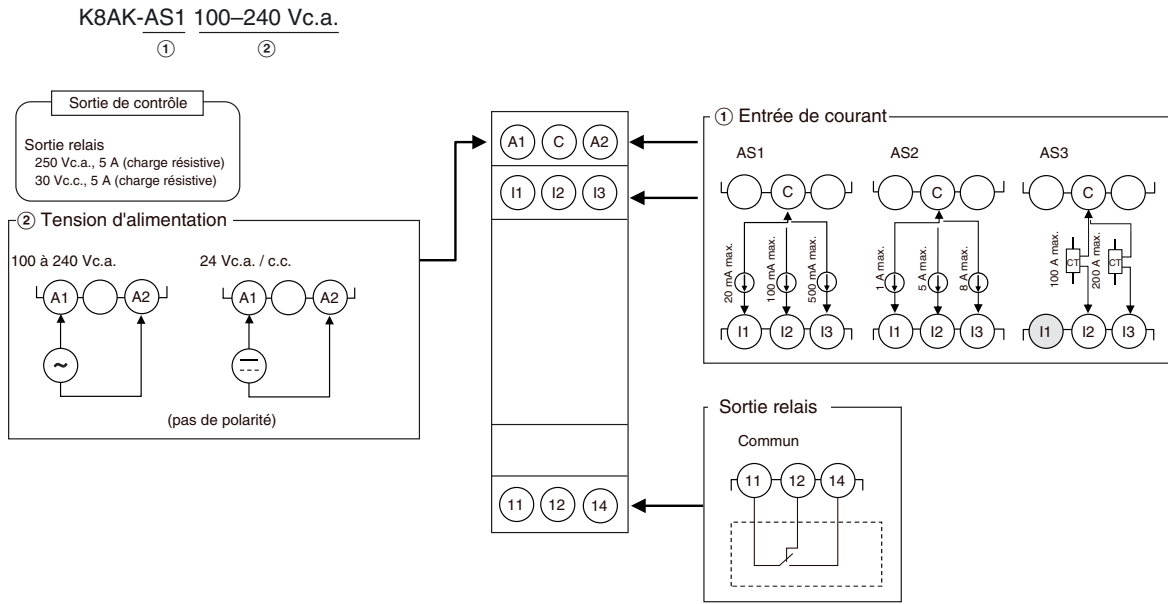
K8AK-AS1 100–240 Vc.a.
①
②

Sortie de contrôle

Sortie relais
250 Vc.a., 5 A (charge résistive)
30 Vc.c., 5 A (charge résistive)

② Tension d'alimentation

100 à 240 Vc.a.
A1 A2
~

24 Vc.a. / c.c.
A1 A2

(pas de polarité)

A1 C A2
I1 I2 I3
11 12 14

① Entrée de courant

AS1
C
20 mA max.
100 mA max.
500 mA max.
I1 I2 I3

AS2
C
1 A max.
5 A max.
8 A max.
I1 I2 I3

AS3
C
100 A max.
200 A max.
CT
CT
I1 I2 I3

Sortie relais

Commun
11 12 14